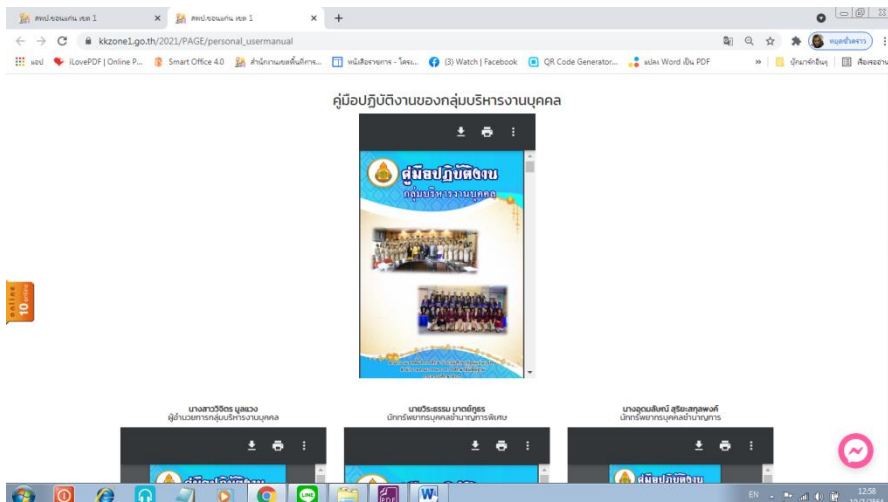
สพป.ขอนแก่น เขต 1 × สพป.ขอนแก่น เขต 1 × +

kkzone1.go.th/2021/PAGE/personal_usermanual

แอป iLovePDF | Online P... Smart Office 4.0 สำนักงานเขตพื้นที่การ... หนังสือราชการ - โครง... (3) Watch | Facebook QR Code Generator... แปลง Word เป็น PDF » บุ๊กมาร์กอื่นๆ รายการเรื่องรออ่าน

คู่มือปฏิบัติงานของกลุ่มบริหารงานบุคคล

คู่มือปฏิบัติงาน
กลุ่มบริหารงานบุคคล

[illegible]

10

นางสาววิจิตร มูลแวง
ผู้อำนวยการกลุ่มบริหารงานบุคคล

นายวีระธรรม มาตย์ภูธร
นักทรัพยากรบุคคลชำนาญการพิเศษ

นางอุดมลักษณ์ สุริยะสกุลพงศ์
นักทรัพยากรบุคคลชำนาญการ

คู่มือปฏิบัติงาน

คู่มือปฏิบัติงาน

EN 12:58